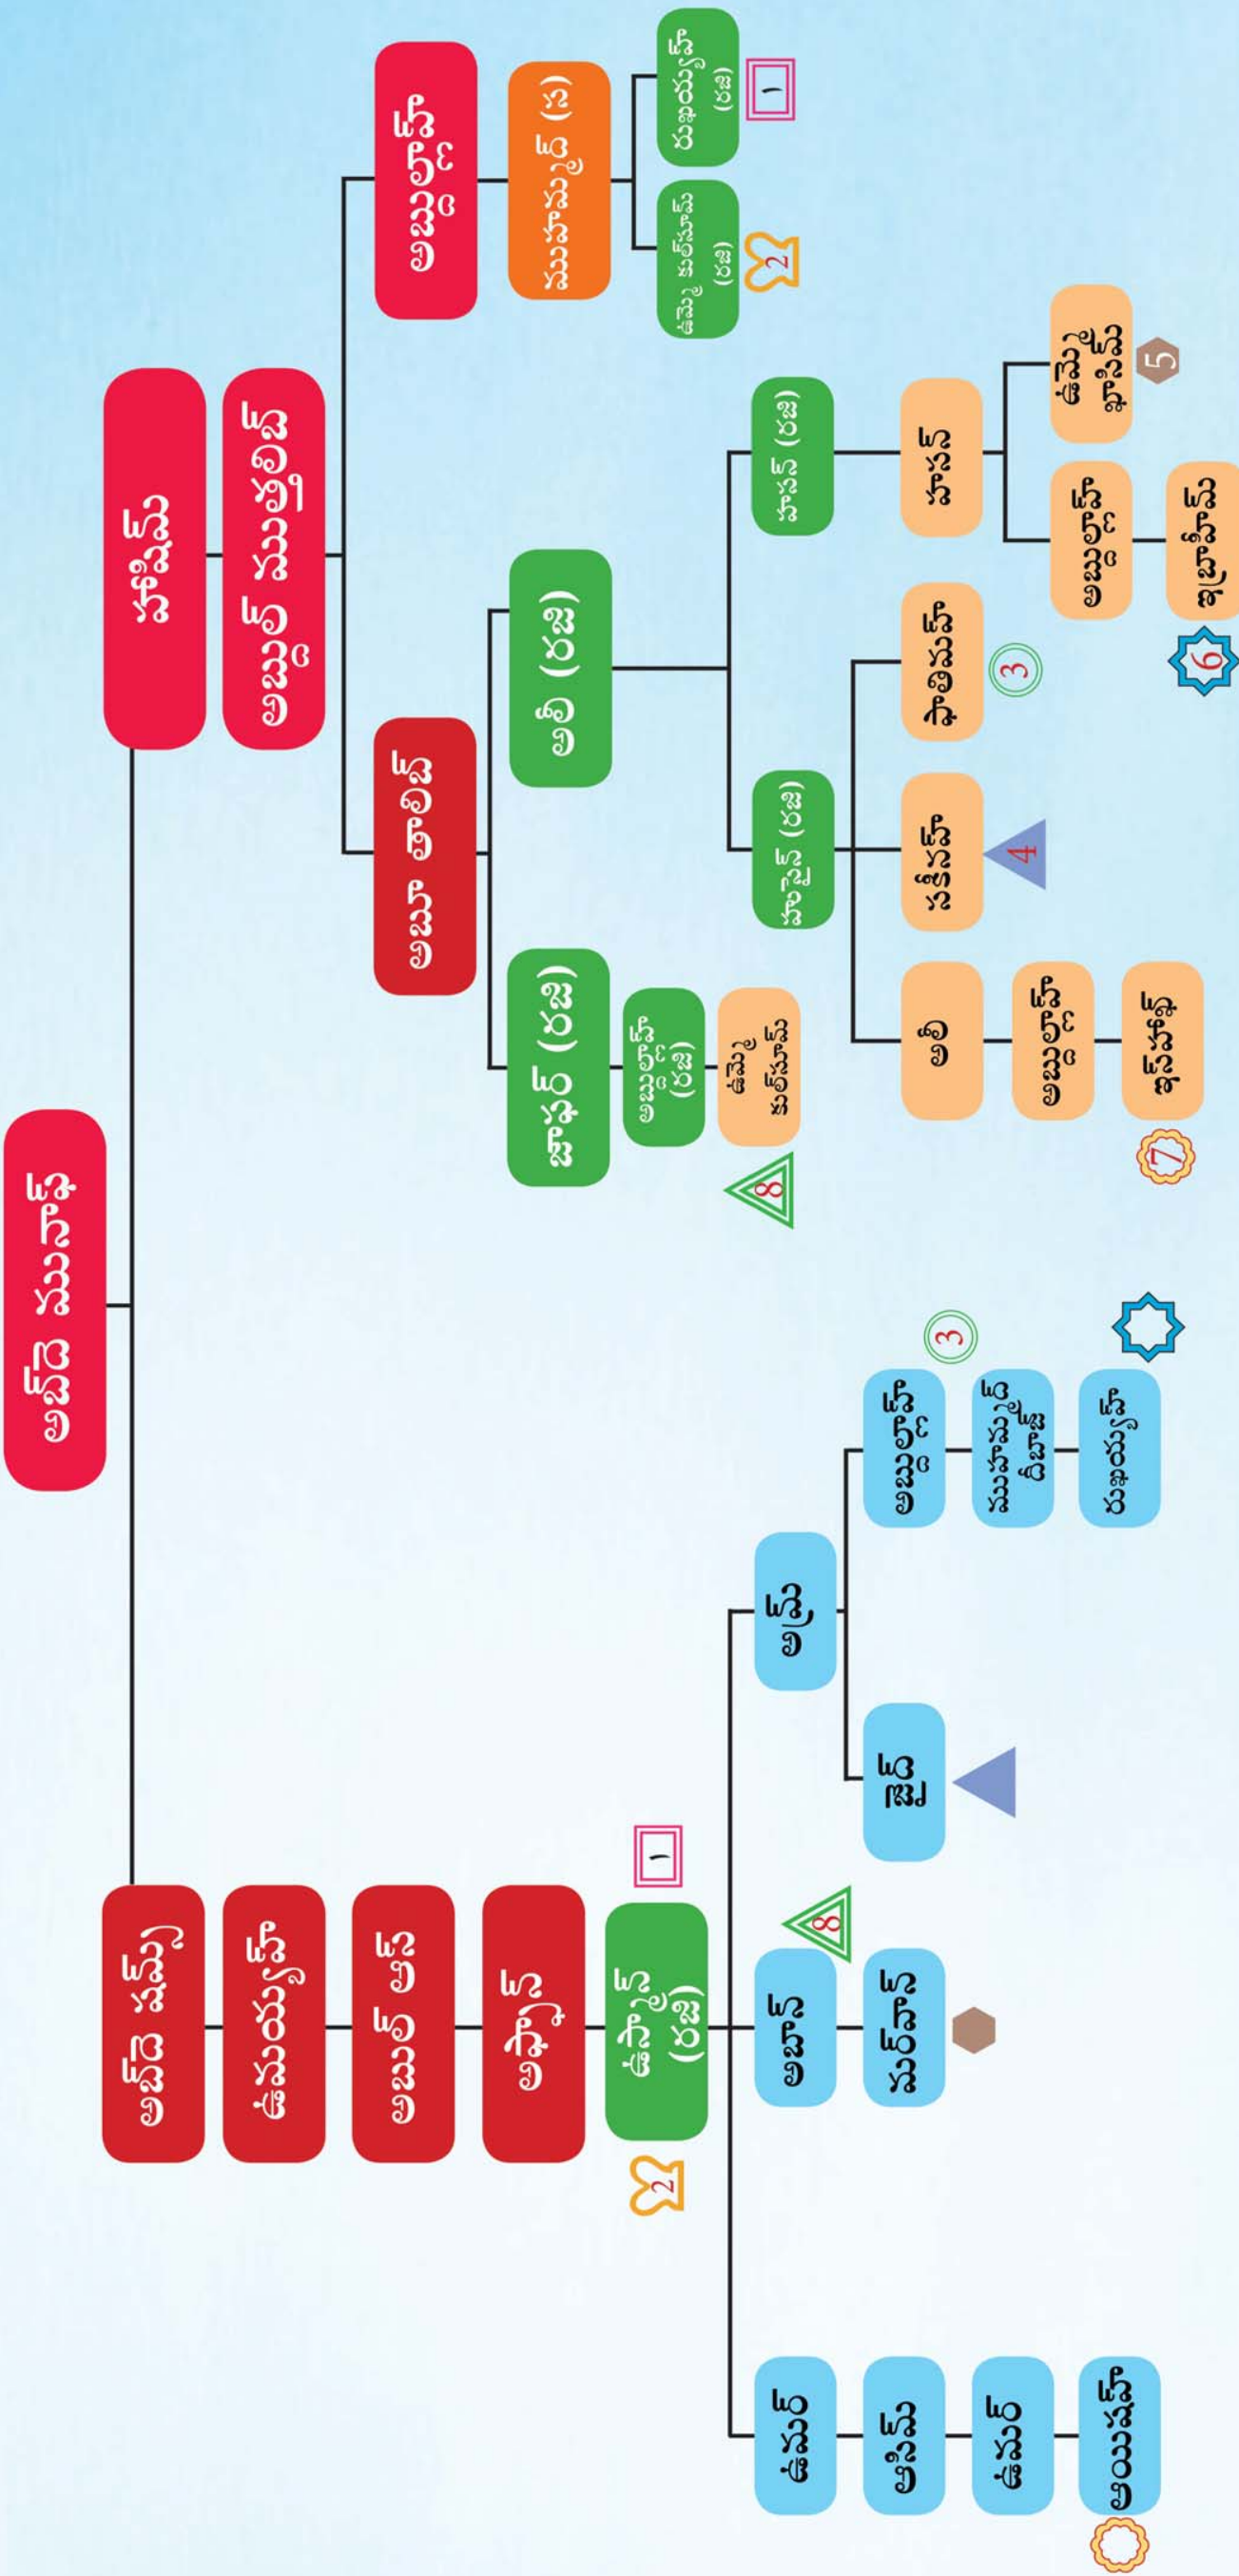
అబ్దుల్ ముతాలిబ్

అబ్దుల్లా
ఆమినా
అబూ తాలిబ్
అబ్దుల్ ముత్తలిబ్
హాషిమ్

అబ్బాస్
జుబైర్ (రజి)
అబూ తాలిబ్ (రజి)
హంజా (రజి)
హారిస్
ముహమ్మద్ (స)
ఉమ్మె కుల్సూమ్ (రజి)
రుఖయ్యా (రజి)
అలీ (రజి)
హసన్ (రజి)
హుసైన్ (రజి)
అబ్దుల్లా (రజి)
ఉమ్మె కుల్సూమ్
అలీ
అబ్దుల్లా
ఫాతిమా
జైనబ్
హసన్
ఉమ్మె హానీ
అబ్దుల్లా
ఫాతిమా
ఖదీజా
ఉమర్
ముహమ్మద్
అబ్దుల్లా
1
2
3
4
5
6
7
8